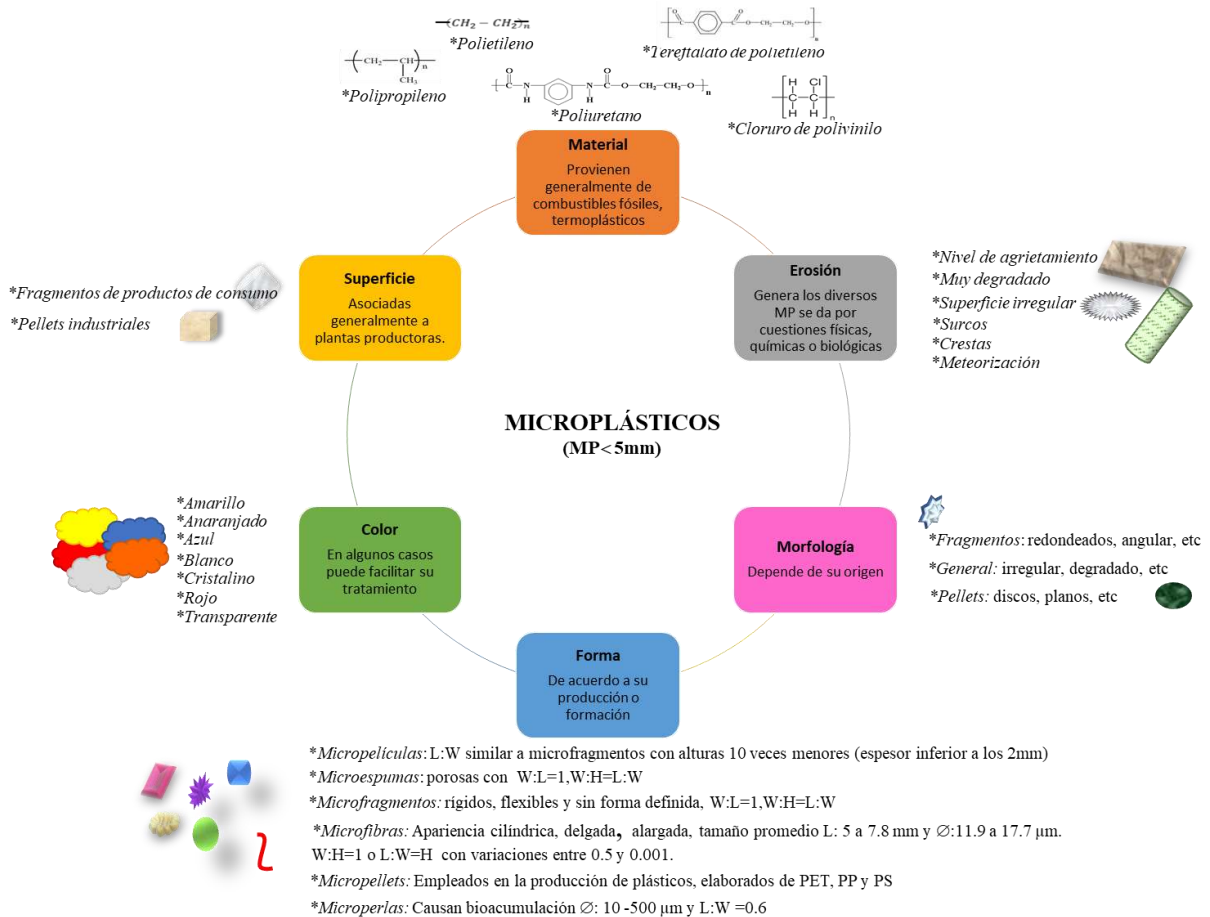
$-(CH_2 - CH_2)_n$
*Polietileno

*Tereftalato de polietileno

*Polipropileno

*Poliuretano

*Cloruro de polivinilo

Material
Provienen generalmente de combustibles fósiles, termoplásticos

Superficie
Asociadas generalmente a plantas productoras.

*Fragmentos de productos de consumo
*Pellets industriales

Erosión
Genera los diversos MP se da por cuestiones físicas, químicas o biológicas

*Nivel de agrietamiento
*Muy degradado
*Superficie irregular
*Surcos
*Crestas
*Meteorización

MICROPLÁSTICOS
(MP< 5mm)

*Amarillo
*Anaranjado
*Azul
*Blanco
*Cristalino
*Rojo
*Transparente

Color
En algunos casos puede facilitar su tratamiento

Morfología
Depende de su origen

*Fragmentos: redondeados, angular, etc
*General: irregular, degradado, etc
*Pellets: discos, planos, etc

Forma
De acuerdo a su producción o formación

*Micropelículas: L:W similar a microfragmentos con alturas 10 veces menores (espesor inferior a los 2mm)
*Microespumas: porosas con W:L=1,W:H=L:W
*Microfragmentos: rígidos, flexibles y sin forma definida, W:L=1,W:H=L:W
*Microfibras: Apariencia cilíndrica, delgada, alargada, tamaño promedio L: 5 a 7.8 mm y ∅:11.9 a 17.7 µm. W:H=1 o L:W=H con variaciones entre 0.5 y 0.001.
*Micropellets: Empleados en la producción de plásticos, elaborados de PET, PP y PS
*Microperlas: Causan bioacumulación ∅: 10 -500 µm y L:W =0.6